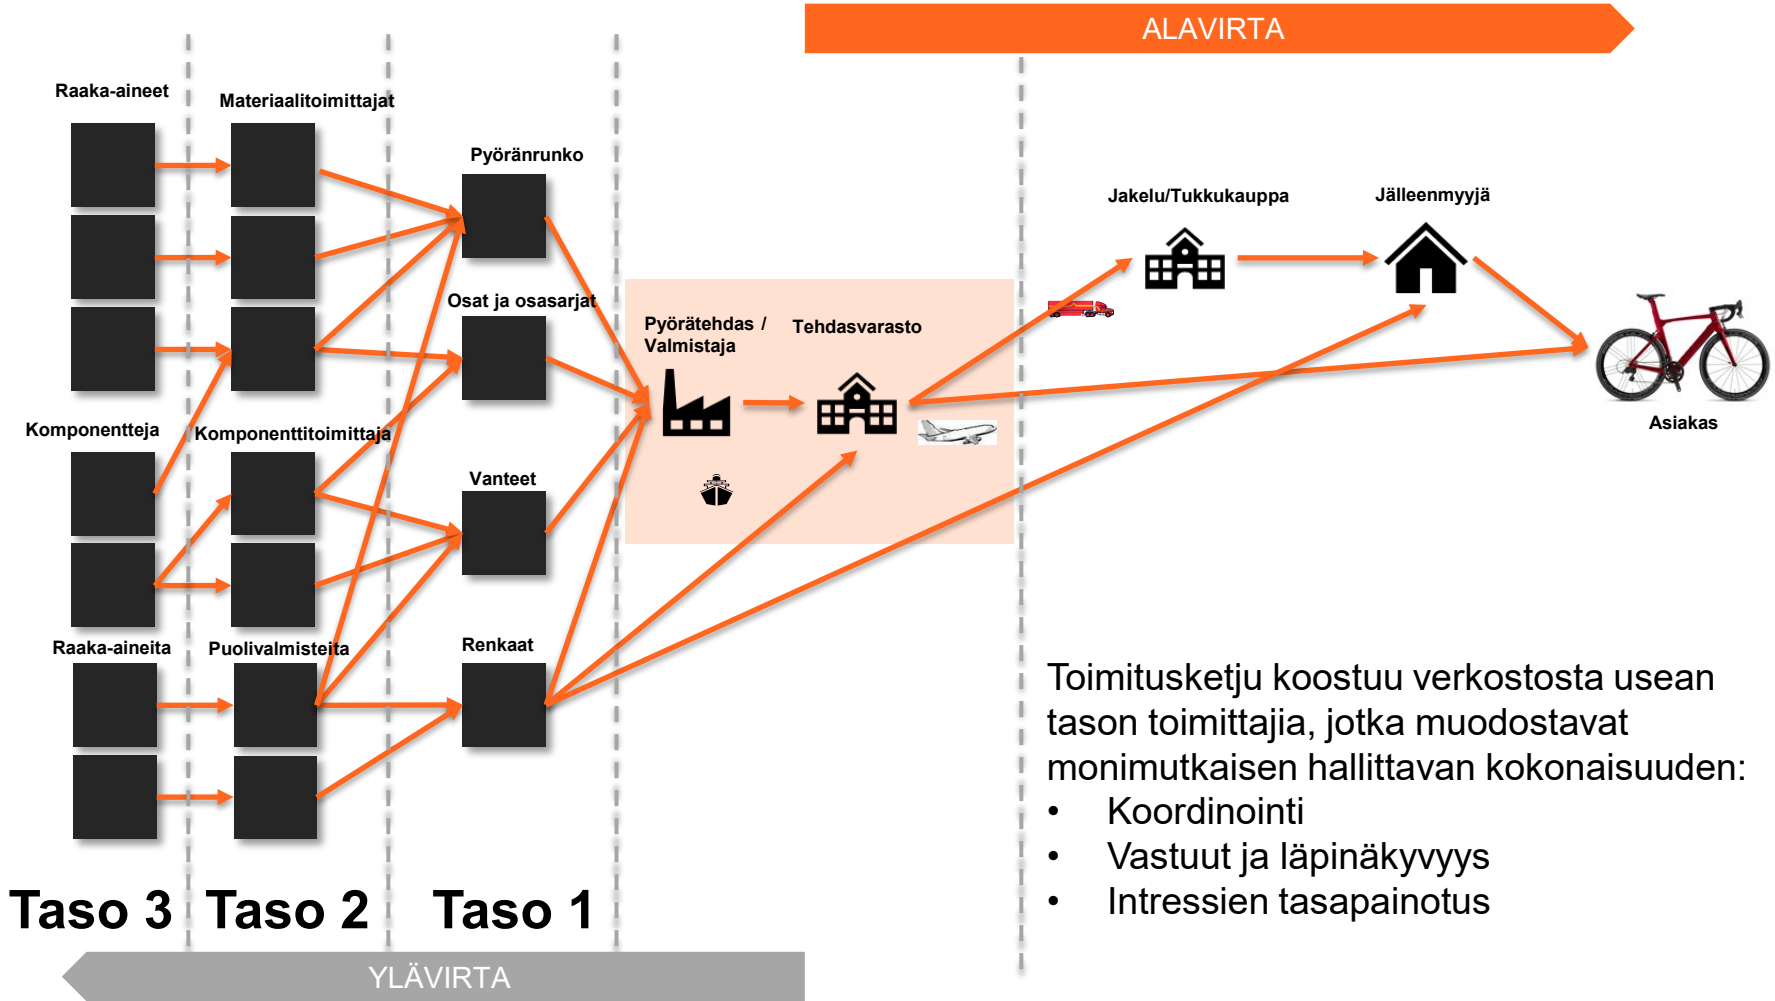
ALAVIRTA

Raaka-aineet

Materiaalitoimittajat

Pyöränrunko

Osat ja osasarjat

Komponentteja

Komponenttitoimittaja

Vanteet

Raaka-aineita

Puolivalmisteita

Renkaat

Pyörätehdas / Valmistaja

Tehdasvarasto

Jakelu/Tukkukauppa

Jälleenmyyjä

Asiakas

Toimitusketju koostuu verkostosta usean tason toimittajia, jotka muodostavat monimutkaisen hallittavan kokonaisuuden:
• Koordinointi
• Vastuut ja läpinäkyvyys
• Intressien tasapainotus

Taso 3 Taso 2 Taso 1

YLÄVIRTA